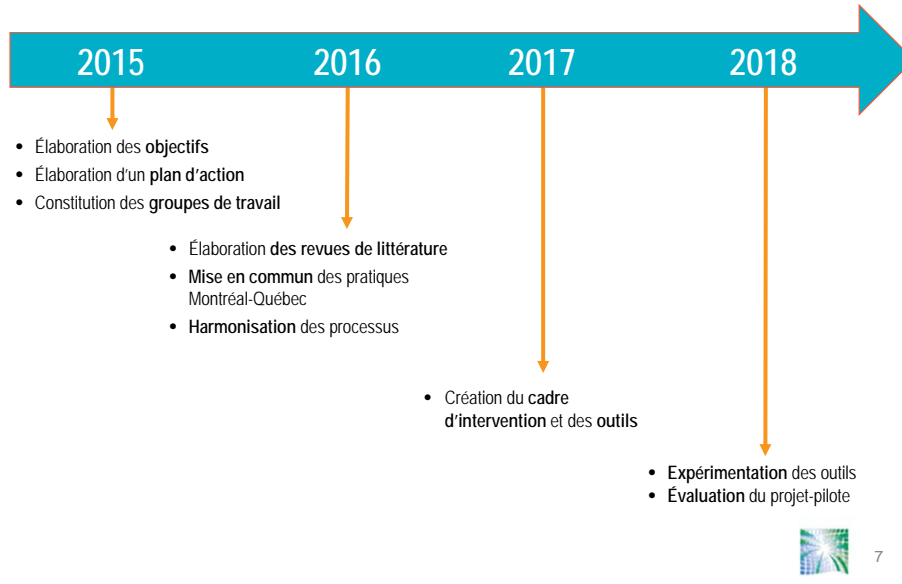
2015 2016 2017 2018

- Élaboration des **objectifs**
- Élaboration d'un **plan d'action**
- Constitution des **groupes de travail**

- Élaboration **des revues de littérature**
- **Mise en commun** des pratiques Montréal-Québec
- **Harmonisation** des processus

- Création du **cadre d'intervention** et des **outils**

- **Expérimentation** des outils
- **Évaluation** du projet-pilote

7